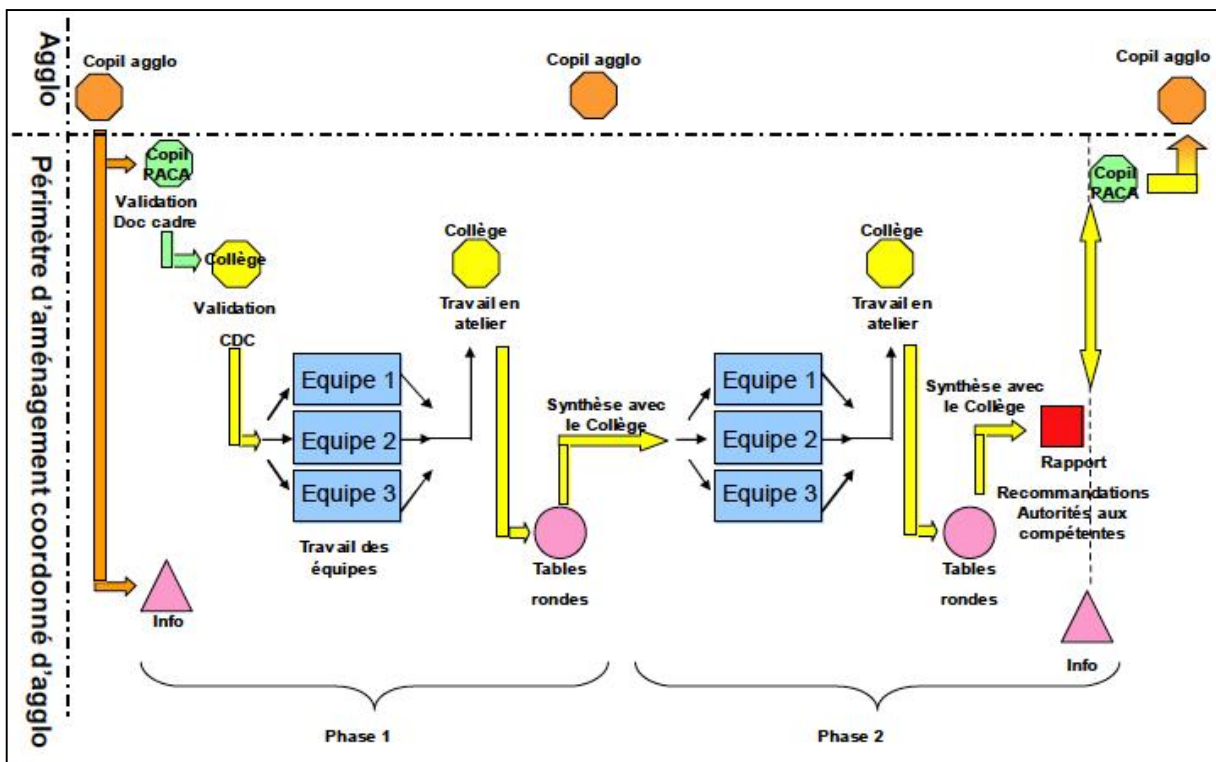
Agglo

Copil agglo

Copil agglo

Copil agglo

Périmètre d'aménagement coordonné d'agglo

Copil PACA

Validation Doc cadre

Collège

Validation CDC

Equipe 1

Equipe 2

Equipe 3

Travail des équipes

Collège

Travail en atelier

Synthèse avec le Collège

Tables rondes

Equipe 1

Equipe 2

Equipe 3

Collège

Travail en atelier

Synthèse avec le Collège

Rapport

Recommandations Autorités aux compétentes

Tables rondes

Copil PACA

Info

Info

Phase 1

Phase 2